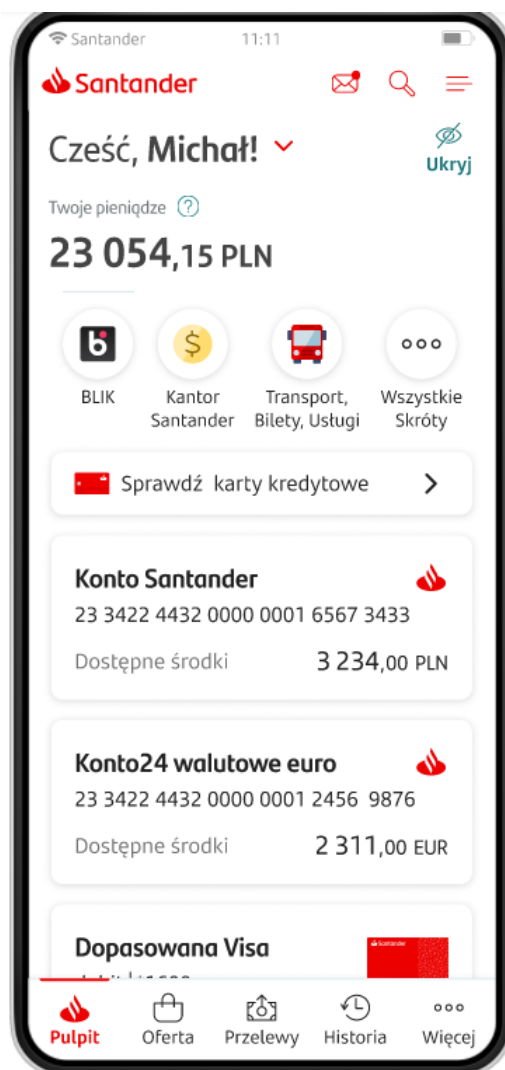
Santander 11:11

Santander

Cześć, Michał!

Ukryj

Twoje pieniądze ?

23 054,15 PLN

BLIK

Kantor Santander

Transport, Bilety, Usługi

Wszystkie Skróty

Sprawdź karty kredytowe

Konto Santander
23 3422 4432 0000 0001 6567 3433
Dostępne środki 3 234,00 PLN

Konto24 walutowe euro
23 3422 4432 0000 0001 2456 9876
Dostępne środki 2 311,00 EUR

Dopasowana Visa
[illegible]

Santander

Pulpit Oferta Przelewy Historia Więcej